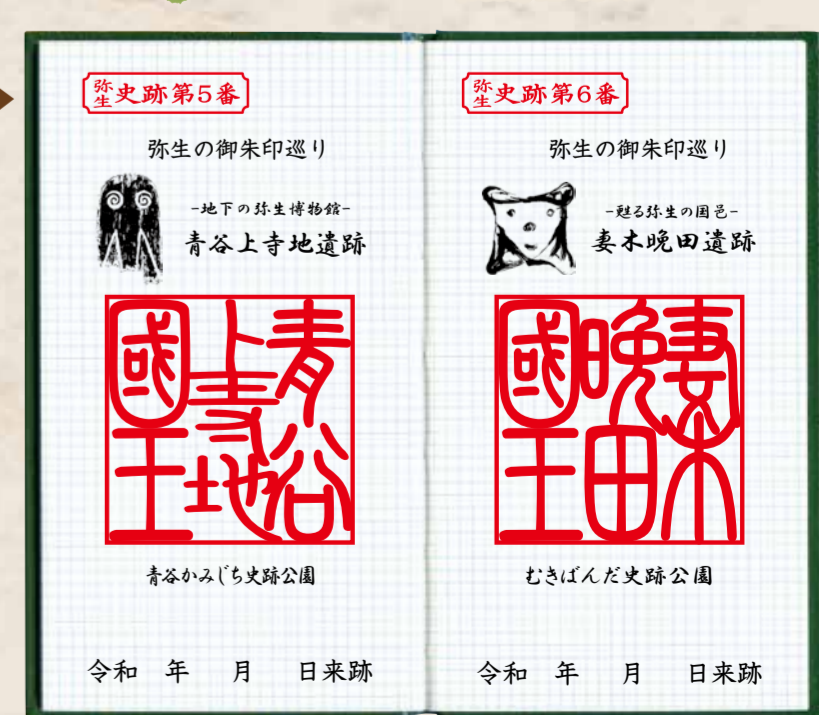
弥生史跡第5番

弥生の御朱印巡り

-地下の弥生博物館-
青谷上寺地遺跡

青谷上寺地國王

青谷かみじち史跡公園

令和　年　月　日来跡

弥生史跡第6番

弥生の御朱印巡り

-甦る弥生の国邑-
妻木晩田遺跡

妻木晩田國王

むきばんだ史跡公園

令和　年　月　日来跡